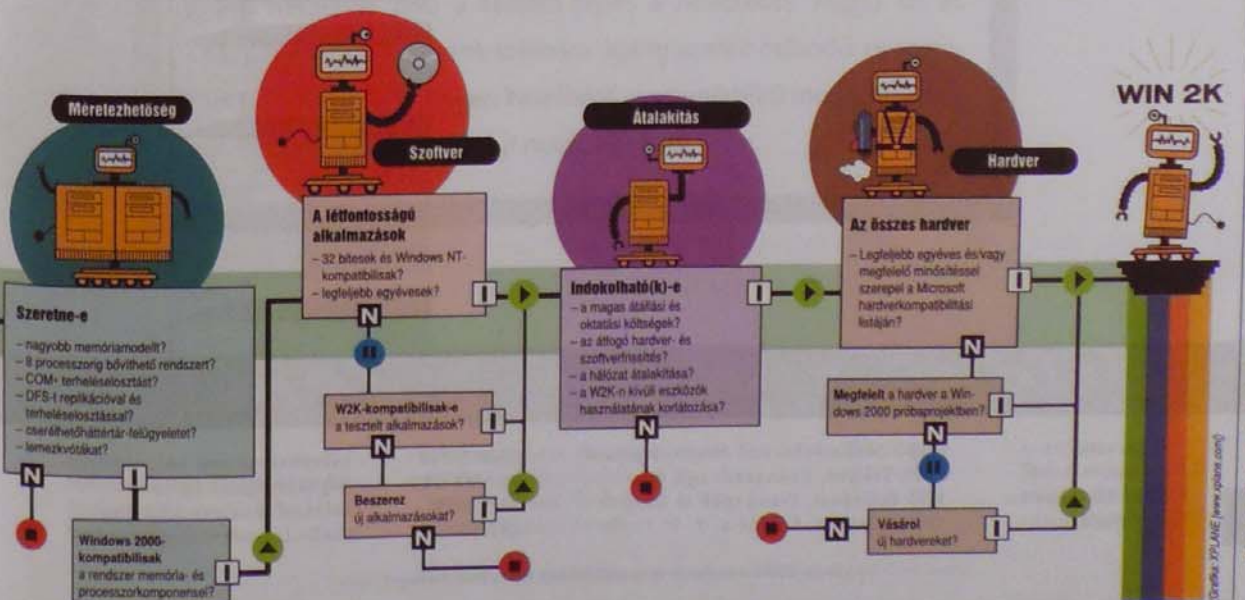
Méretezhetőség

Szoftver

Átalakítás

Hardver

WIN 2K

Szeretne-e

– nagyobb memóriamodellt?
– 8 processzorig bővíthető rendszert?
– COM+ terheléselosztást?
– DFS-t replikációval és terheléselosztással?
– cserélhetőháttértár-felügyeletet?
– lemezkvótákat?

N

I

Windows 2000-kompatibilisak a rendszer memória- és processzorkomponensei?

I

A létfontosságú alkalmazások

– 32 bitesek és Windows NT-kompatibilisak?
– legfeljebb egyévesek?

I

N

W2K-kompatibilisak-e a tesztelt alkalmazások?

I

Beszerez új alkalmazásokat?

I

N

Indokolható(k)-e

– a magas átállási és oktatási költségek?
– az átfogó hardver- és szoftverfrissítés?
– a hálózat átalakítása?
– a W2K-n kívüli eszközök használatának korlátozása?

I

N

Az összes hardver

– Legfeljebb egyéves és/vagy megfelelő minősítéssel szerepel a Microsoft hardverkompatibilitási listáján?

I

N

Megfelelt a hardver a Windows 2000 próbaprojektben?

I

N

N

Vásárol új hardvereket?

I

Grafika: XPLANE (www.xplane.com)